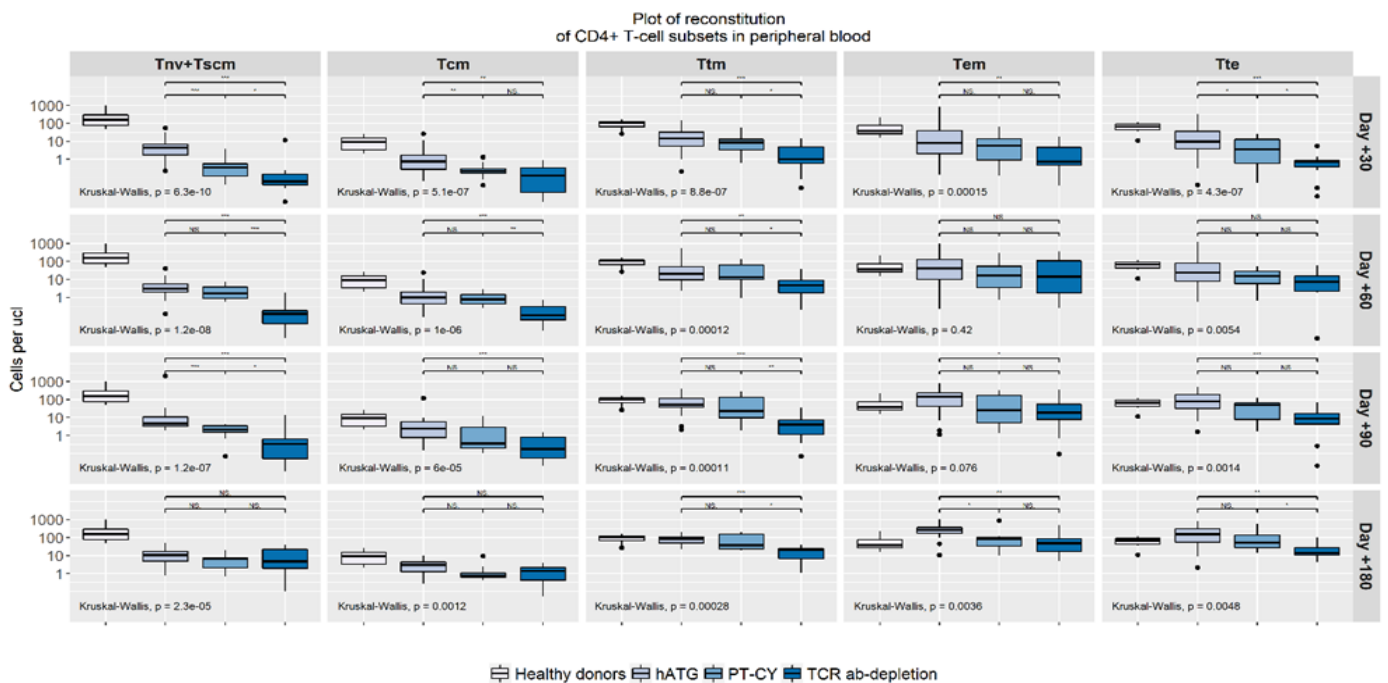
Plot of reconstitution
of CD4+ T-cell subsets in peripheral blood

Tnv+Tscm | Tcm | Ttm | Tem | Tte

Cells per ucl

1000
100
10
1

Day +30
Kruskal-Wallis, p = 6.3e-10
Kruskal-Wallis, p = 5.1e-07
Kruskal-Wallis, p = 8.8e-07
Kruskal-Wallis, p = 0.00015
Kruskal-Wallis, p = 4.3e-07

Day +60
Kruskal-Wallis, p = 1.2e-08
Kruskal-Wallis, p = 1e-06
Kruskal-Wallis, p = 0.00012
Kruskal-Wallis, p = 0.42
Kruskal-Wallis, p = 0.0054

Day +90
Kruskal-Wallis, p = 1.2e-07
Kruskal-Wallis, p = 6e-05
Kruskal-Wallis, p = 0.00011
Kruskal-Wallis, p = 0.076
Kruskal-Wallis, p = 0.0014

Day +180
Kruskal-Wallis, p = 2.3e-05
Kruskal-Wallis, p = 0.0012
Kruskal-Wallis, p = 0.00028
Kruskal-Wallis, p = 0.0036
Kruskal-Wallis, p = 0.0048

Healthy donors  hATG  PT-CY  TCR ab-depletion